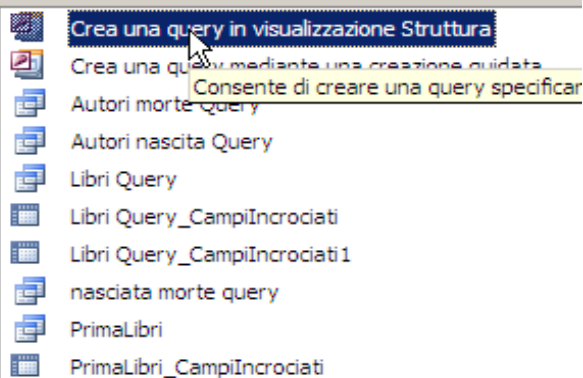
Crea una query in visualizzazione Struttura
Crea una query mediante una creazione guidata
Consente di creare una query specificar
Autori morte Query
Autori nascita Query
Libri Query
Libri Query_CampiIncrociati
Libri Query_CampiIncrociati1
nasciata morte query
PrimaLibri
PrimaLibri_CampiIncrociati